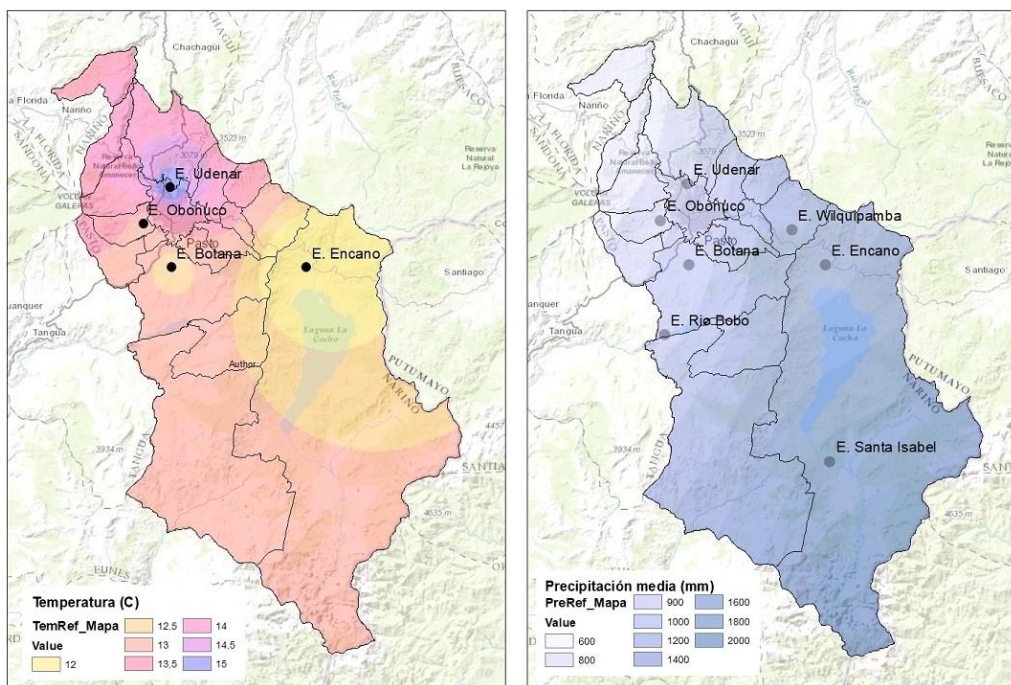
Chachagui
BUESACO
La Florida
Nariño
LA FLORIDA
SANDONA
3523 m
3079
Reserva Natural Bella Amanecer
Reserva Natural La Repoya
VOLCAN GALERAS
E. Udenar
E. Obonuco
Pasto
E. Botana
E. Encano
Santiago
Tangua
Laguna La Cocha
PUTUMAYO
NARIÑO
Author
4457
3934 m
4635 m
SANTIAGO
FUNES
Temperatura (C)
TemRef_Mapa
Value
12
12,5
13
13,5
14
14,5
15

Chachagui
BUESACO
La Florida
Nariño
LA FLORIDA
SANDONA
3523 m
3079
Reserva Natural La Repoya
VOLCAN GALERAS
E. Udenar
E. Obonuco
E. Wilquipamba
Pasto
E. Botana
E. Encano
Santiago
Tangua
E. Rio Bobo
Laguna La Cocha
PUTUMAYO
NARIÑO
E. Santa Isabel
3934 m
4635 m
SANTIAGO
Precipitación media (mm)
PreRef_Mapa
Value
600
800
900
1000
1200
1400
1600
1800
2000